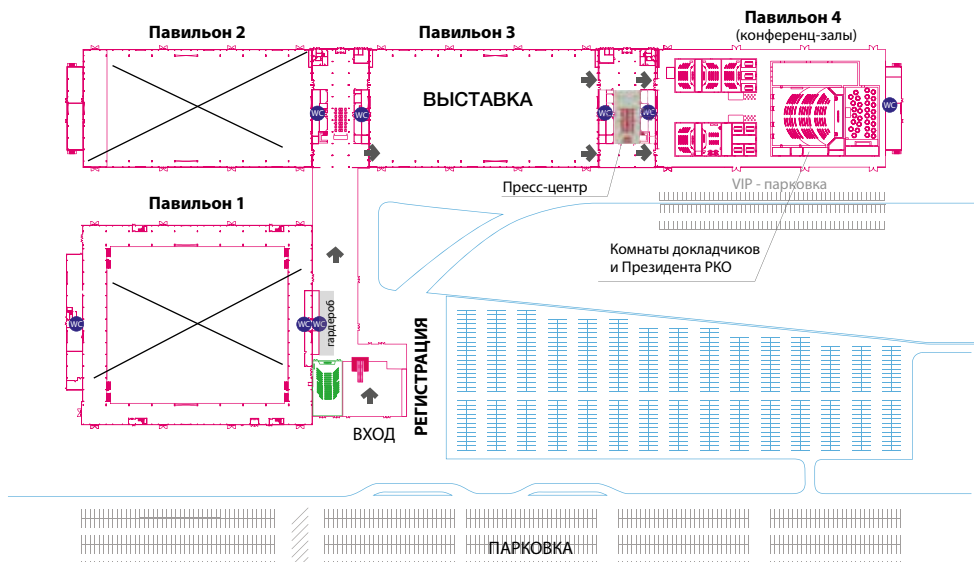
Павильон 2

Павильон 3

Павильон 4
(конференц-залы)

WC

WC

WC

WC

WC

ВЫСТАВКА

Пресс-центр

VIP - парковка

Павильон 1

Комнаты докладчиков
и Президента РКО

WC

WC

гардероб

РЕГИСТРАЦИЯ

ВХОД

ПАРКОВКА